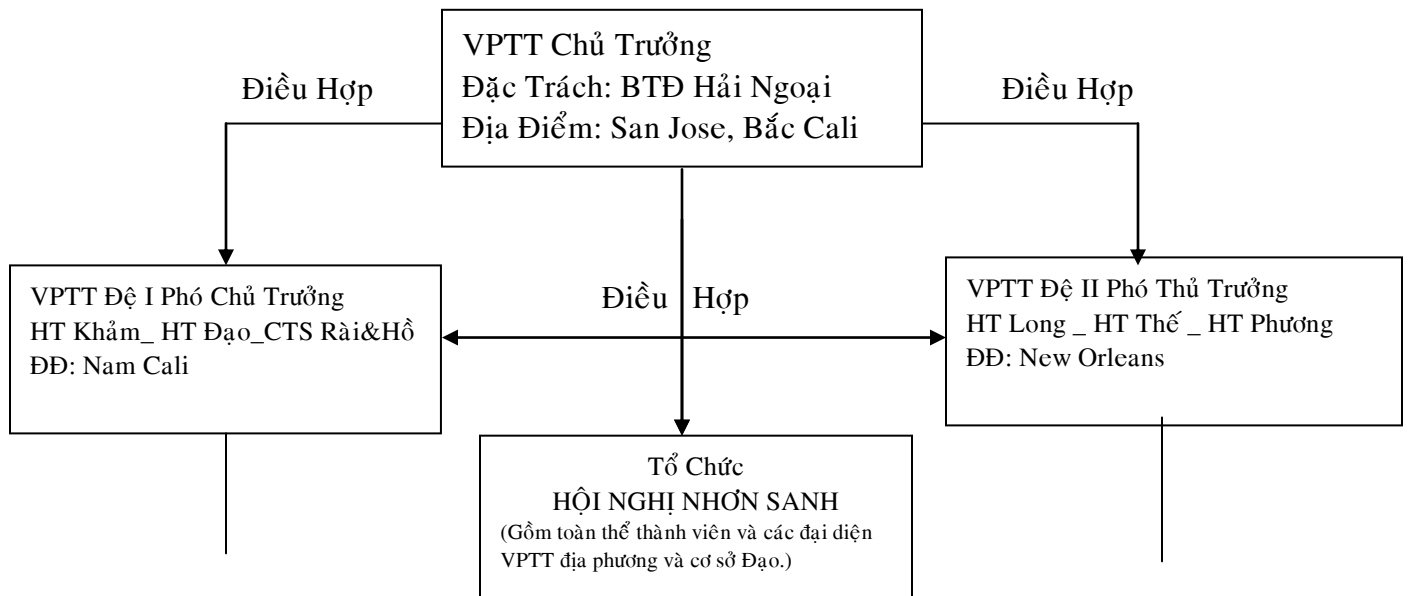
VPTT Chủ Trưởng
Đặc Trách: BTĐ Hải Ngoại
Địa Điểm: San Jose, Bắc Cali

Điều Hợp

Điều Hợp

VPTT Đệ I Phó Chủ Trưởng
HT Khẩm_ HT Đạo_CTS Rài&Hồ
ĐĐ: Nam Cali

Điều Hợp

VPTT Đệ II Phó Thủ Trưởng
HT Long _ HT Thế _ HT Phương
ĐĐ: New Orleans

Tổ Chức
HỘI NGHỊ NHƠN SANH
(Gồm toàn thể thành viên và các đại diện VPTT địa phương và cơ sở Đạo.)